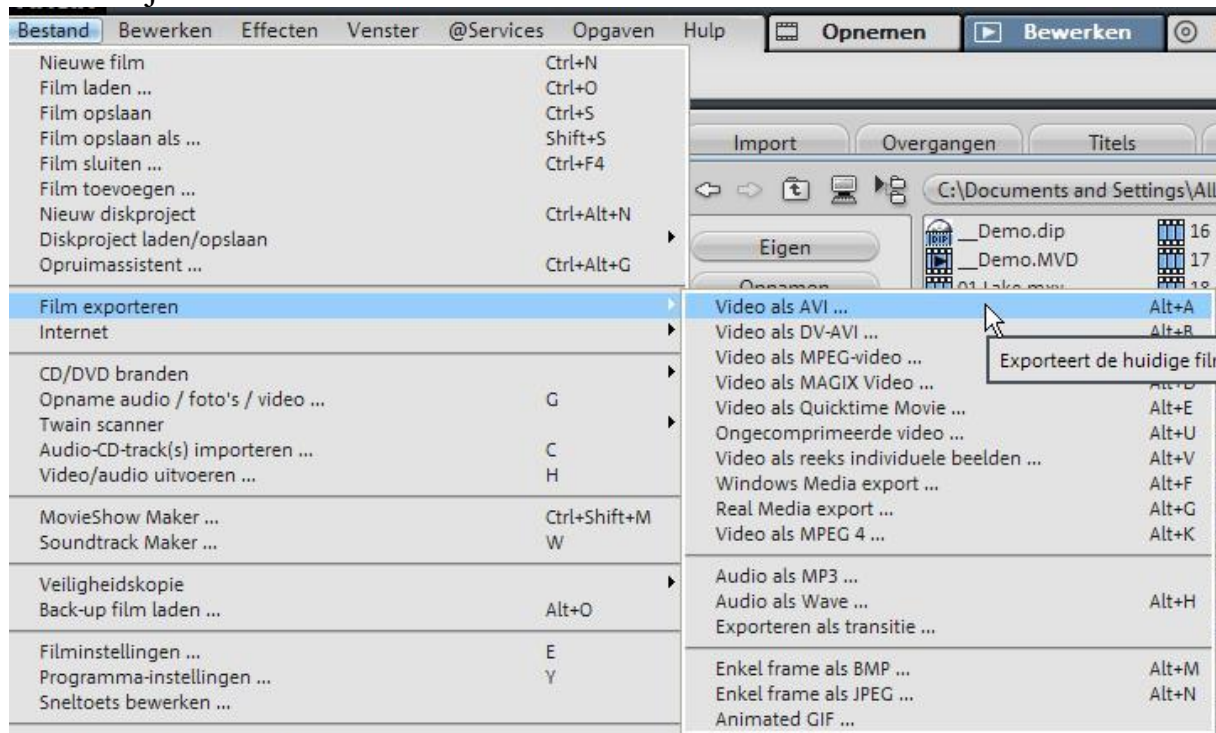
Bestand Bewerken Effecten Venster @Services Opgaven Hulp Opnemen Bewerken

Nieuwe film Ctrl+N
Film laden ... Ctrl+O
Film opslaan Ctrl+S
Film opslaan als ... Shift+S
Film sluiten ... Ctrl+F4
Film toevoegen ...
Nieuw diskproject Ctrl+Alt+N
Diskproject laden/opslaan
Opruimassistent ... Ctrl+Alt+G

Film exporteren
Internet

CD/DVD branden
Opname audio / foto's / video ... G
Twain scanner
Audio-CD-track(s) importeren ... C
Video/audio uitvoeren ... H

MovieShow Maker ... Ctrl+Shift+M
Soundtrack Maker ... W

Veiligheidskopie
Back-up film laden ... Alt+O

Filminstellingen ... E
Programma-instellingen ... Y
Sneltoets bewerken ...

Import Overgangen Titels

C:\Documents and Settings\All

Eigen
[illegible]

__Demo.dip 16
__Demo.MVD 17
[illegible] 18

Video als AVI ... Alt+A
Video als DV-AVI ... Alt+B
Video als MPEG-video ...
Video als MAGIX Video ... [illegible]
Video als Quicktime Movie ... Alt+E
Ongecomprimeerde video ... Alt+U
Video als reeks individuele beelden ... Alt+V
Windows Media export ... Alt+F
Real Media export ... Alt+G
Video als MPEG 4 ... Alt+K

Audio als MP3 ...
Audio als Wave ... Alt+H
Exporteren als transitie ...

Enkel frame als BMP ... Alt+M
Enkel frame als JPEG ... Alt+N
Animated GIF ...

Exporteert de huidige fil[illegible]